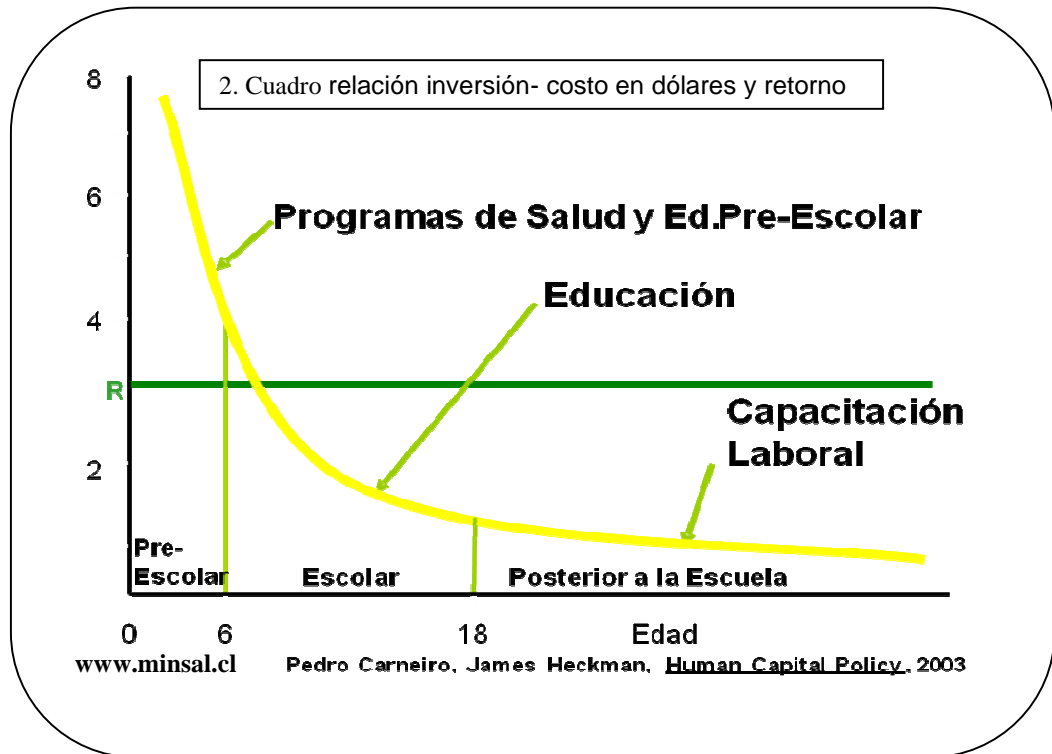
8

2. Cuadro relación inversión- costo en dólares y retorno

6

Programas de Salud y Ed.Pre-Escolar

Educación

4

R

Capacitación Laboral

2

Pre-Escolar

Escolar

Posterior a la Escuela

0 6 18 Edad

www.minsal.cl

Pedro Carneiro, James Heckman, Human Capital Policy, 2003